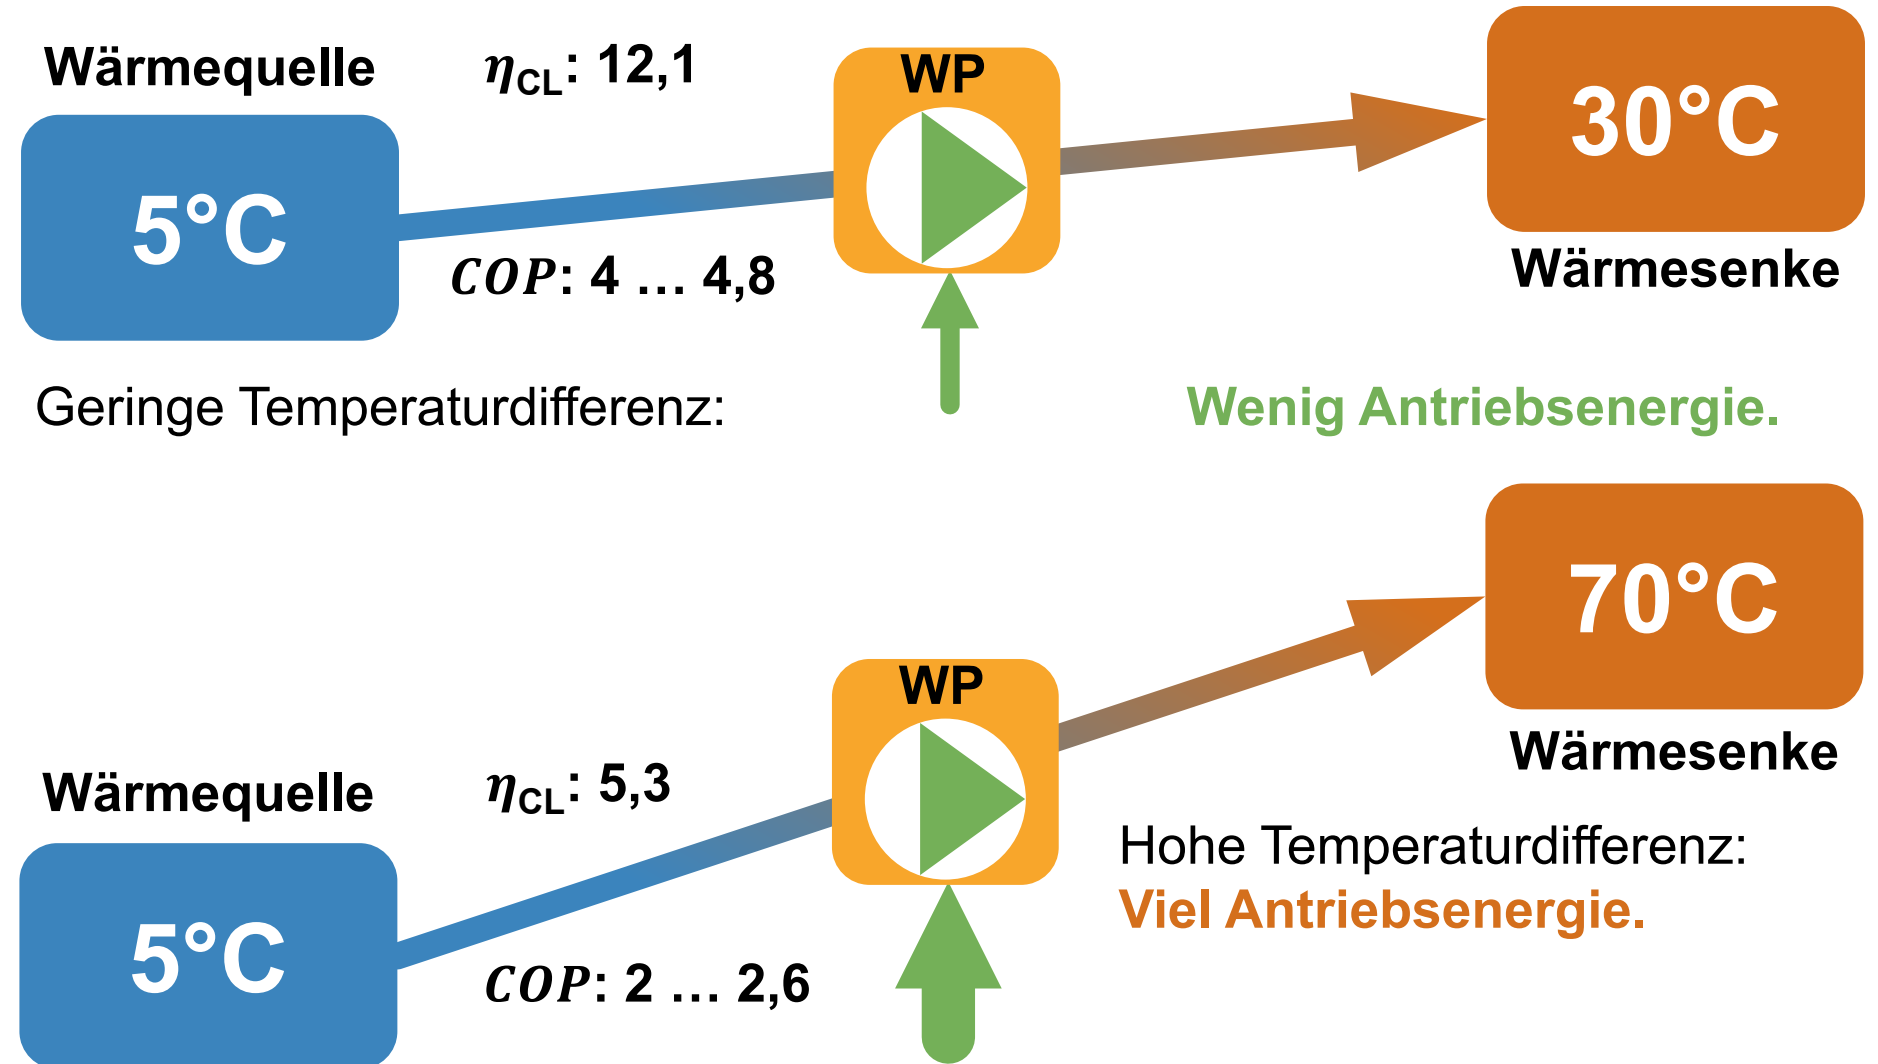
Wärmequelle

$\eta_{CL}$: 12,1

WP

30°C

5°C

$COP$: 4 … 4,8

Wärmesenke

Geringe Temperaturdifferenz:

Wenig Antriebsenergie.

70°C

WP

Wärmesenke

Wärmequelle

$\eta_{CL}$: 5,3

Hohe Temperaturdifferenz:
Viel Antriebsenergie.

5°C

$COP$: 2 … 2,6